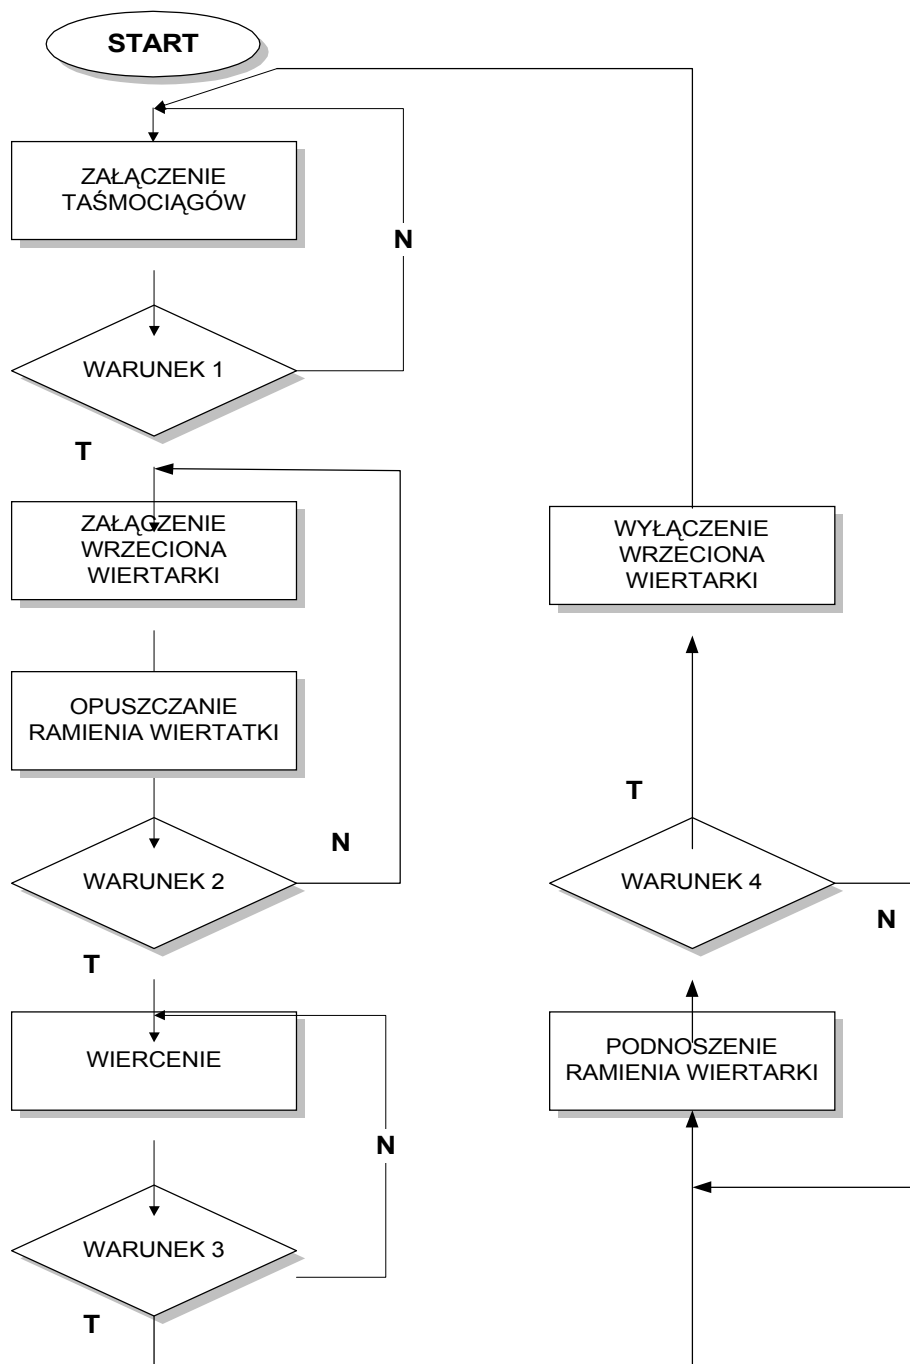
START

ZAŁĄCZENIE TAŚMOCIĄGÓW

N

WARUNEK 1

T

ZAŁĄCZENIE WRZECIONA WIERTARKI

OPUSZCZANIE RAMIENIA WIERTATKI

N

WARUNEK 2

T

WIERCENIE

N

WARUNEK 3

T

WYŁĄCZENIE WRZECIONA WIERTARKI

T

WARUNEK 4

N

PODNOSZENIE RAMIENIA WIERTARKI